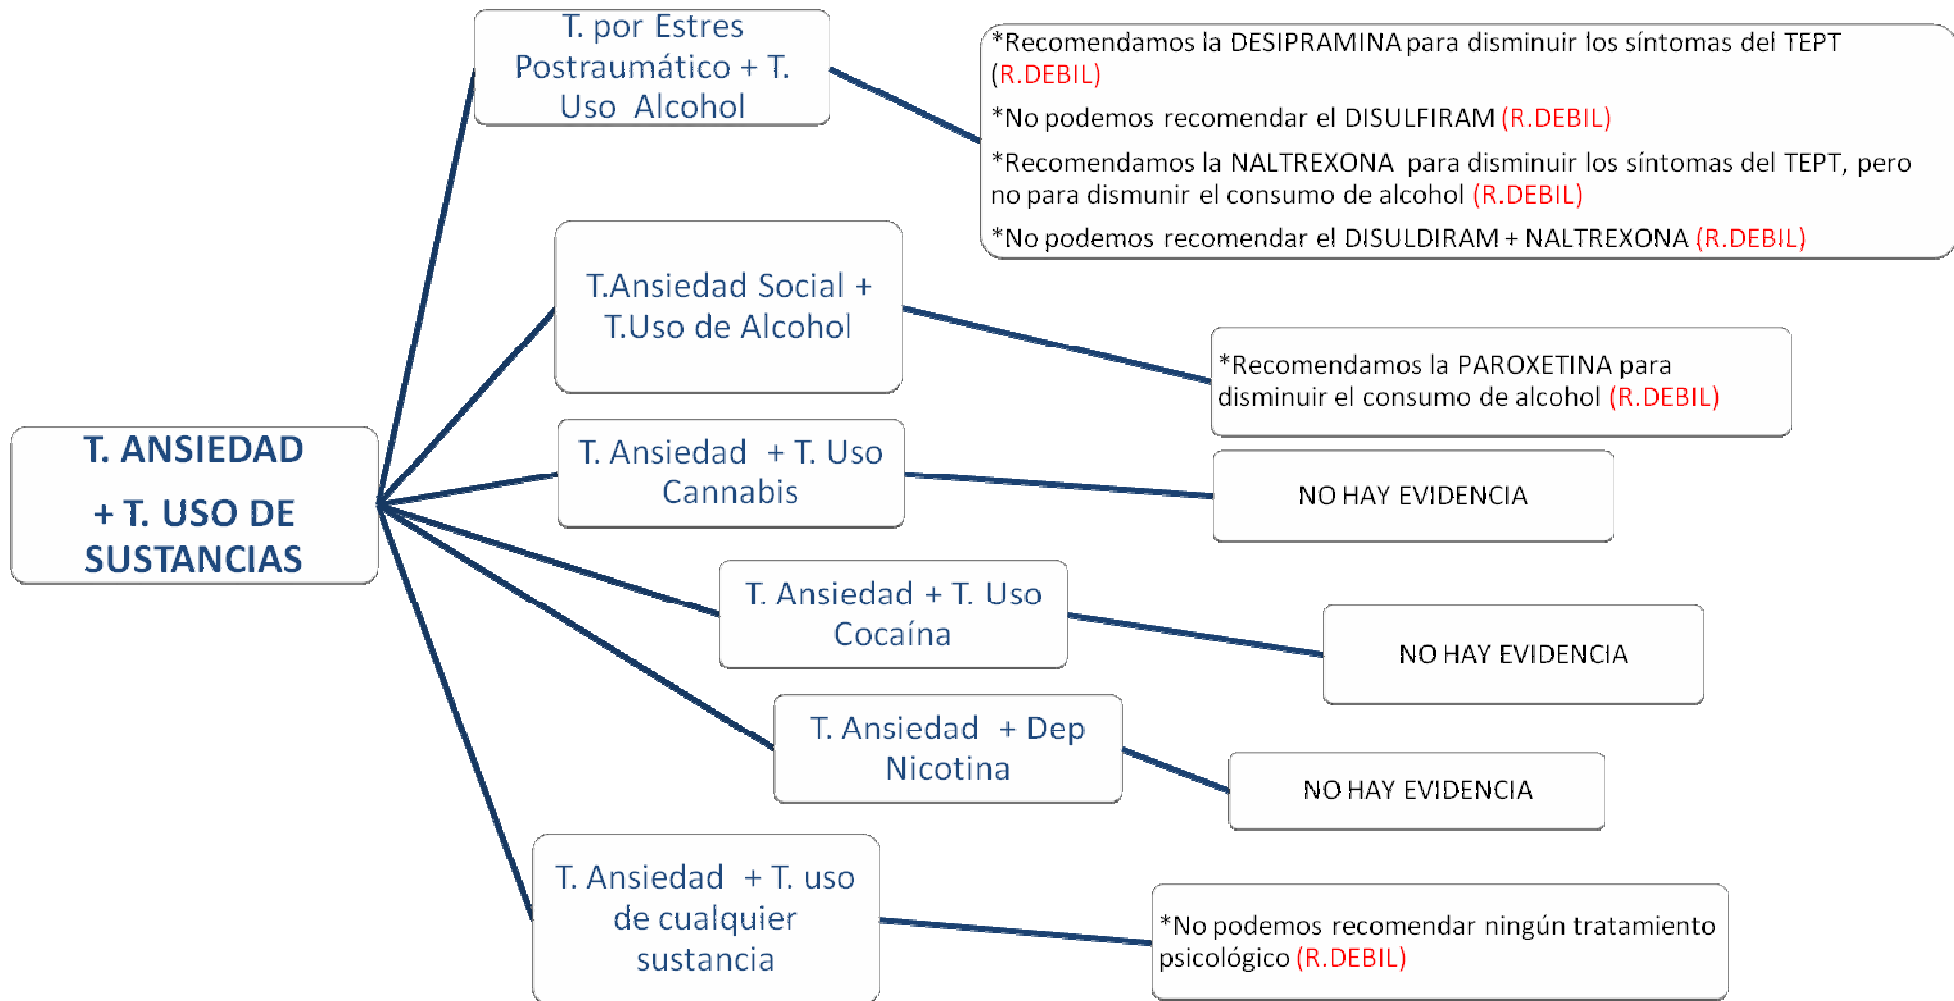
T. ANSIEDAD

+ T. USO DE SUSTANCIAS

T. por Estres Postraumático + T. Uso Alcohol

*Recomendamos la DESIPRAMINA para disminuir los síntomas del TEPT (R.DEBIL)

*No podemos recomendar el DISULFIRAM (R.DEBIL)

*Recomendamos la NALTREXONA para disminuir los síntomas del TEPT, pero no para dismunir el consumo de alcohol (R.DEBIL)

*No podemos recomendar el DISULDIRAM + NALTREXONA (R.DEBIL)

T.Ansiedad Social + T.Uso de Alcohol

*Recomendamos la PAROXETINA para disminuir el consumo de alcohol (R.DEBIL)

T. Ansiedad + T. Uso Cannabis

NO HAY EVIDENCIA

T. Ansiedad + T. Uso Cocaína

NO HAY EVIDENCIA

T. Ansiedad + Dep Nicotina

NO HAY EVIDENCIA

T. Ansiedad + T. uso de cualquier sustancia

*No podemos recomendar ningún tratamiento psicológico (R.DEBIL)